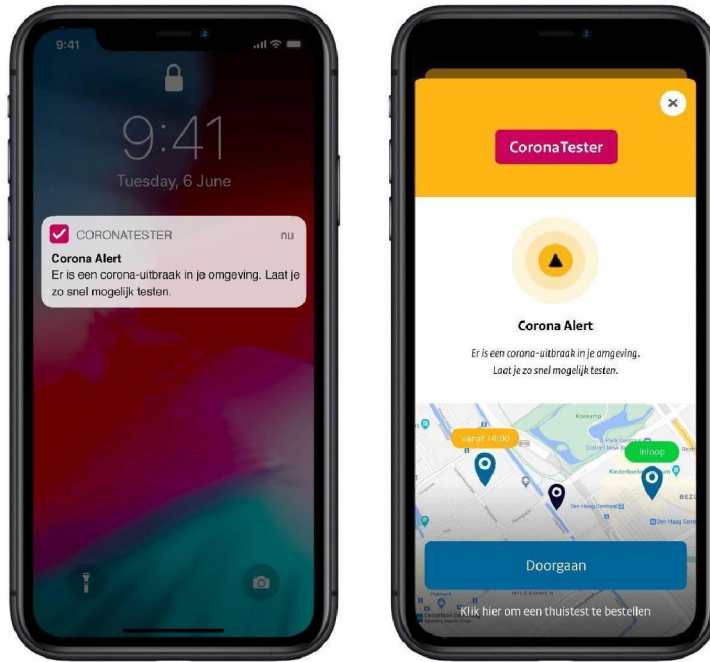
9:41

9:41
Tuesday, 6 June

CORONATESTER nu
Corona Alert
Er is een corona-uitbraak in je omgeving. Laat je zo snel mogelijk testen.

CoronaTester

Corona Alert
Er is een corona-uitbraak in je omgeving. Laat je zo snel mogelijk testen.

Koekamp
vanaf 16:00
inloop
Den Haag Centraal
Den Haag Cent
BEZU

Doorgaan

Klik hier om een thuistest te bestellen